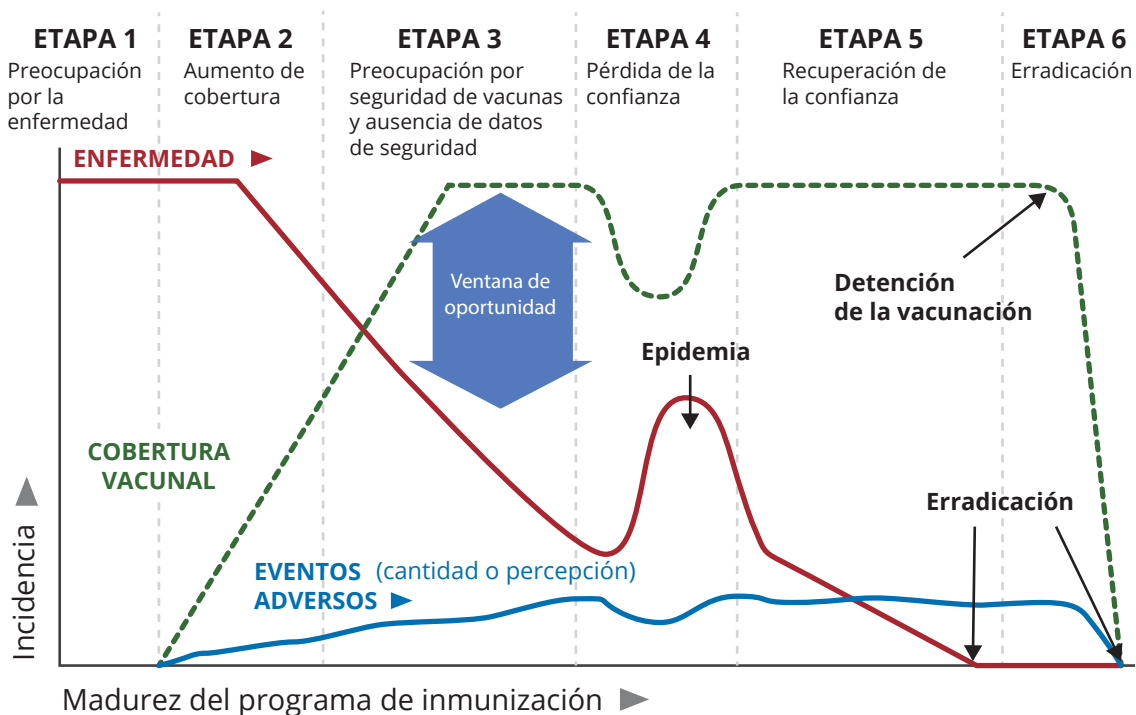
ETAPA 1
Preocupación por la enfermedad

ETAPA 2
Aumento de cobertura

ETAPA 3
Preocupación por seguridad de vacunas y ausencia de datos de seguridad

ETAPA 4
Pérdida de la confianza

ETAPA 5
Recuperación de la confianza

ETAPA 6
Erradicación

ENFERMEDAD ►

Ventana de oportunidad

Detención de la vacunación

Epidemia

COBERTURA VACUNAL

Erradicación

EVENTOS (cantidad o percepción)
ADVERSOS ►

Incidencia ►

Madurez del programa de inmunización ►